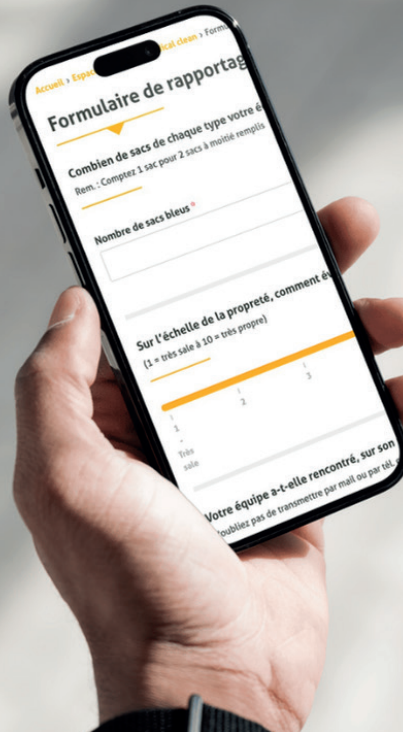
Accueil > Espac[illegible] ...ical clean > Form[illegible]

Formulaire de rapportag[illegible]

Combien de sacs de chaque type votre é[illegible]

Rem. : Comptez 1 sac pour 2 sacs à moitié remplis

Nombre de sacs bleus *

Sur l'échelle de la propreté, comment év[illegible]

(1 = très sale à 10 = très propre)

1
-
Très sale

2

3

Votre équipe a-t-elle rencontré, sur son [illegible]

N'oubliez pas de transmettre par mail ou par tél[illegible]